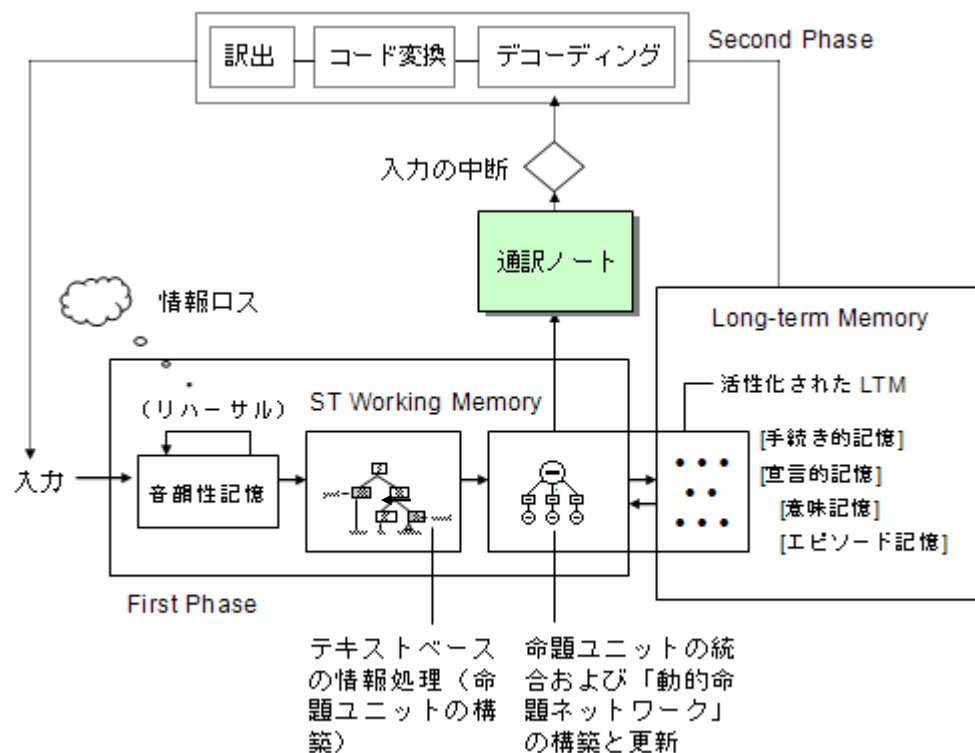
訳出
コード変換
デコーディング
Second Phase

入力の中断

通訳ノート

情報ロス

Long-term Memory

ST Working Memory

（リハーサル）

活性化された LTM

[手続き的記憶]
[宣言的記憶]
[意味記憶]
[エピソード記憶]

入力

音韻性記憶

First Phase

テキストベースの情報処理（命題ユニットの構築）

命題ユニットの統合および「動的命題ネットワーク」の構築と更新